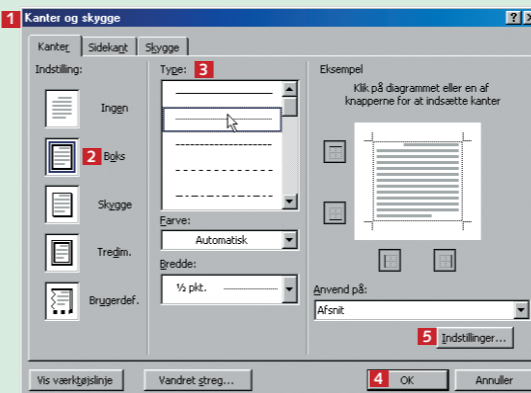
1 Kanter og skygge

Kanter | Sidekant | Skygge

Indstilling:

Ingen

2 Boks

Skygge

Tredim.

Brugerdef.

Type: 3

Farve:

Automatisk

Bredde:

½ pkt.

Eksempel

Klik på diagrammet eller en af knapperne for at indsætte kanter

Anvend på:

Afsnit

5 Indstillinger...

Vis værktøjslinje

Vandret streg...

4 OK

Annuller